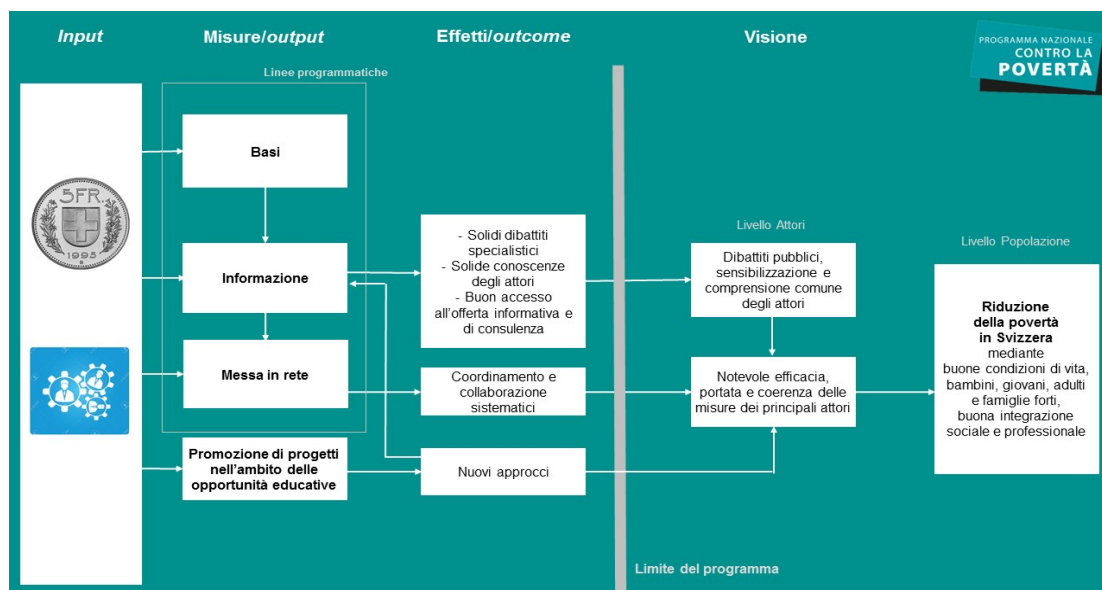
Input

Misure/output

Effetti/outcome

Visione

PROGRAMMA NAZIONALE CONTRO LA POVERTÀ

Linee programmatiche

5FR.

1995

Basi

Informazione

Messa in rete

Promozione di progetti nell'ambito delle opportunità educative

- Solidi dibattiti specialistici
- Solide conoscenze degli attori
- Buon accesso all'offerta informativa e di consulenza

Coordinamento e collaborazione sistematici

Nuovi approcci

Livello Attori

Dibattiti pubblici, sensibilizzazione e comprensione comune degli attori

Notevole efficacia, portata e coerenza delle misure dei principali attori

Livello Popolazione

Riduzione della povertà in Svizzera mediante buone condizioni di vita, bambini, giovani, adulti e famiglie forti, buona integrazione sociale e professionale

Limite del programma